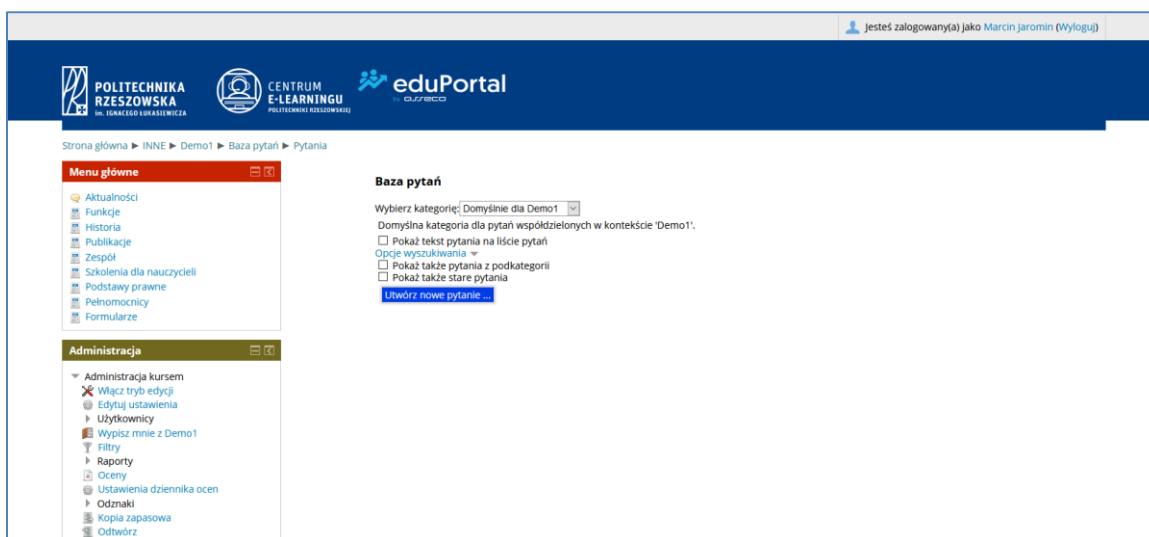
Jesteś zalogowany(a) jako Marcin Jaromin (Wyloguj)

POLITECHNIKA RZESZOWSKA im. IGNACEGO ŁUKASIEWICZA

CENTRUM E-LEARNINGU POLITECHNIKI RZESZOWSKIEJ

eduPortal by asseco

Strona główna ► INNE ► Demo1 ► Baza pytań ► Pytania

Menu główne

Aktualności
Funkcje
Historia
Publikacje
Zespół
Szkolenia dla nauczycieli
Podstawy prawne
Pełnomocnicy
Formularze

Administracja

Administracja kursem
Włącz tryb edycji
Edytuj ustawienia
Użytkownicy
Wypisz mnie z Demo1
Filtry
Raporty
Oceny
Ustawienia dziennika ocen
Odznaki
Kopia zapasowa
Odtwórz

Baza pytań

Wybierz kategorię: Domyślnie dla Demo1

Domyślna kategoria dla pytań współdzielonych w kontekście 'Demo1'.

Pokaż tekst pytania na liście pytań

Opcje wyszukiwania

Pokaż także pytania z podkategorii

Pokaż także stare pytania

Utwórz nowe pytanie ...